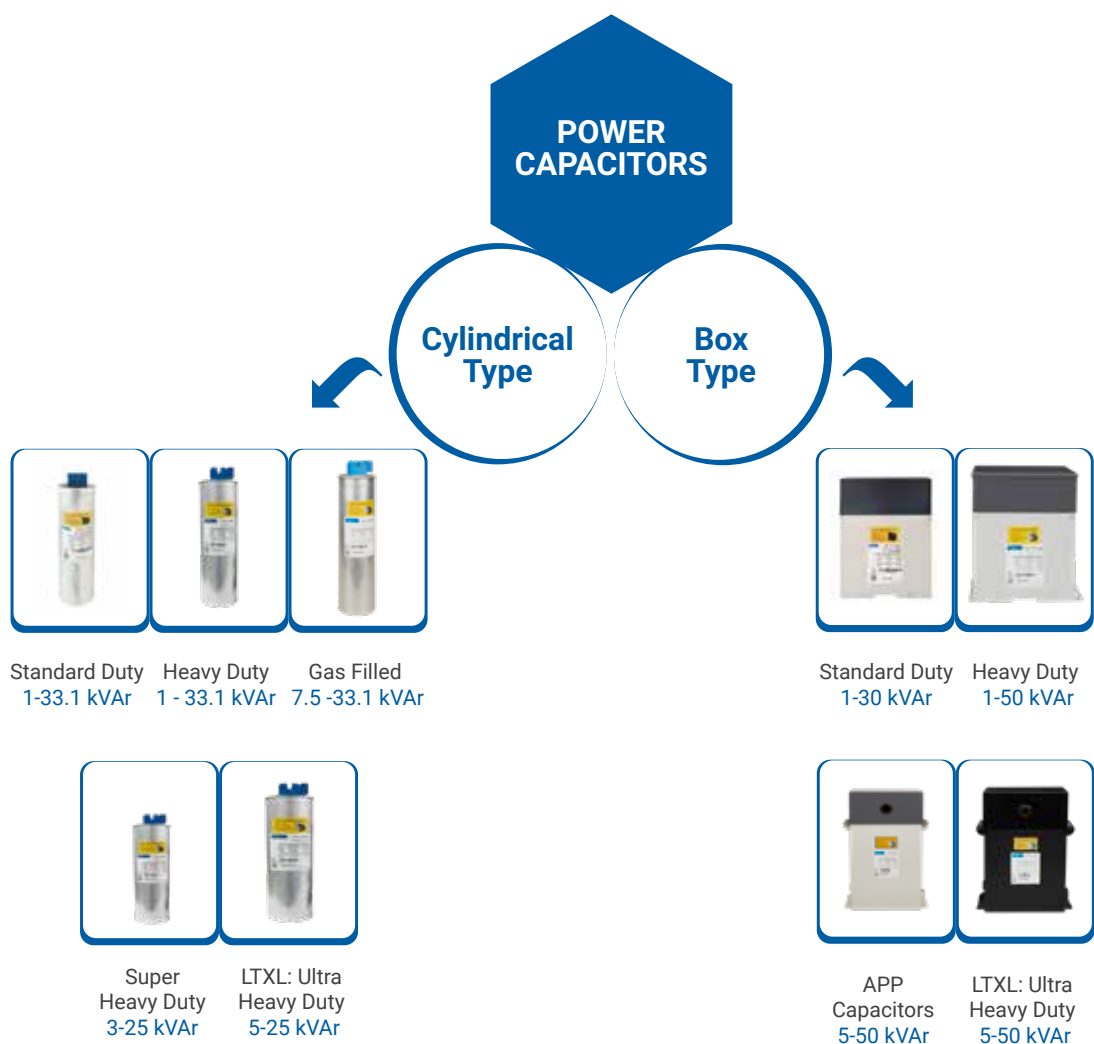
POWER CAPACITORS

Cylindrical Type

Box Type

Standard Duty
1-33.1 kVAr

Heavy Duty
1 - 33.1 kVAr

Gas Filled
7.5 -33.1 kVAr

Super Heavy Duty
3-25 kVAr

LTXL: Ultra Heavy Duty
5-25 kVAr

Standard Duty
1-30 kVAr

Heavy Duty
1-50 kVAr

APP Capacitors
5-50 kVAr

LTXL: Ultra Heavy Duty
5-50 kVAr